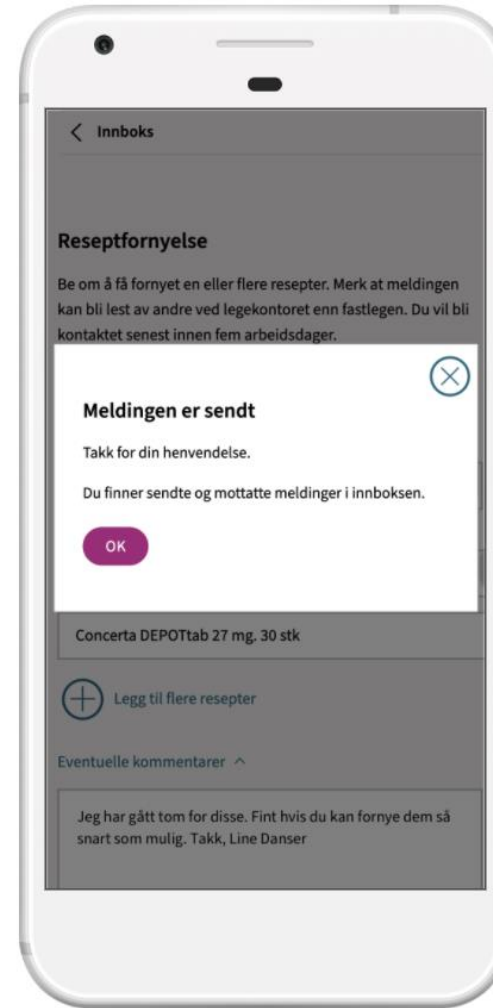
Innboks

Reseptfornyelse

Be om å få fornyet en eller flere resepter. Merk at meldingen kan bli lest av andre ved legekontoret enn fastlegen. Du vil bli kontaktet senest innen fem arbeidsdager.

Meldingen er sendt

Takk for din henvendelse.

Du finner sendte og mottatte meldinger i innboksen.

OK

Concerta DEPOTtab 27 mg. 30 stk

Legg til flere resepter

Eventuelle kommentarer

Jeg har gått tom for disse. Fint hvis du kan fornye dem så snart som mulig. Takk, Line Danser